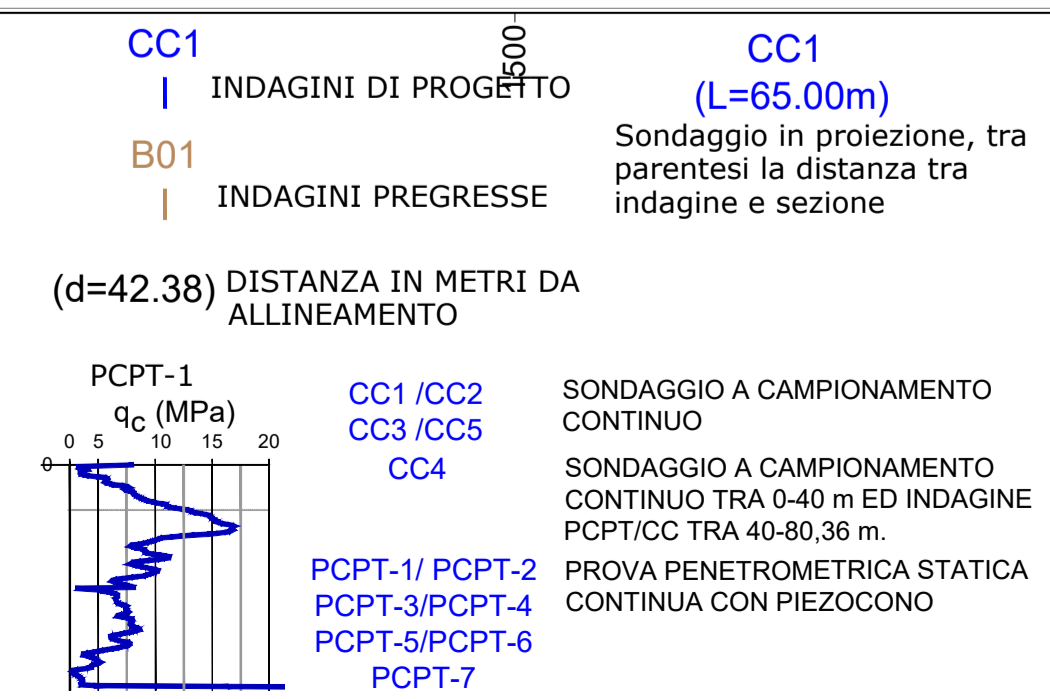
CC1

INDAGINI DI PROGETTO

1500

CC1
(L=65.00m)
Sondaggio in proiezione, tra parentesi la distanza tra indagine e sezione

B01

INDAGINI PREGRESSE

(d=42.38) DISTANZA IN METRI DA ALLINEAMENTO

PCPT-1
$q_C$ (MPa)
0 5 10 15 20
0

CC1 /CC2
CC3 /CC5

SONDAGGIO A CAMPIONAMENTO CONTINUO

CC4

SONDAGGIO A CAMPIONAMENTO CONTINUO TRA 0-40 m ED INDAGINE PCPT/CC TRA 40-80,36 m.

PCPT-1/ PCPT-2
PCPT-3/PCPT-4
PCPT-5/PCPT-6
PCPT-7

PROVA PENETROMETRICA STATICA CONTINUA CON PIEZOCONO